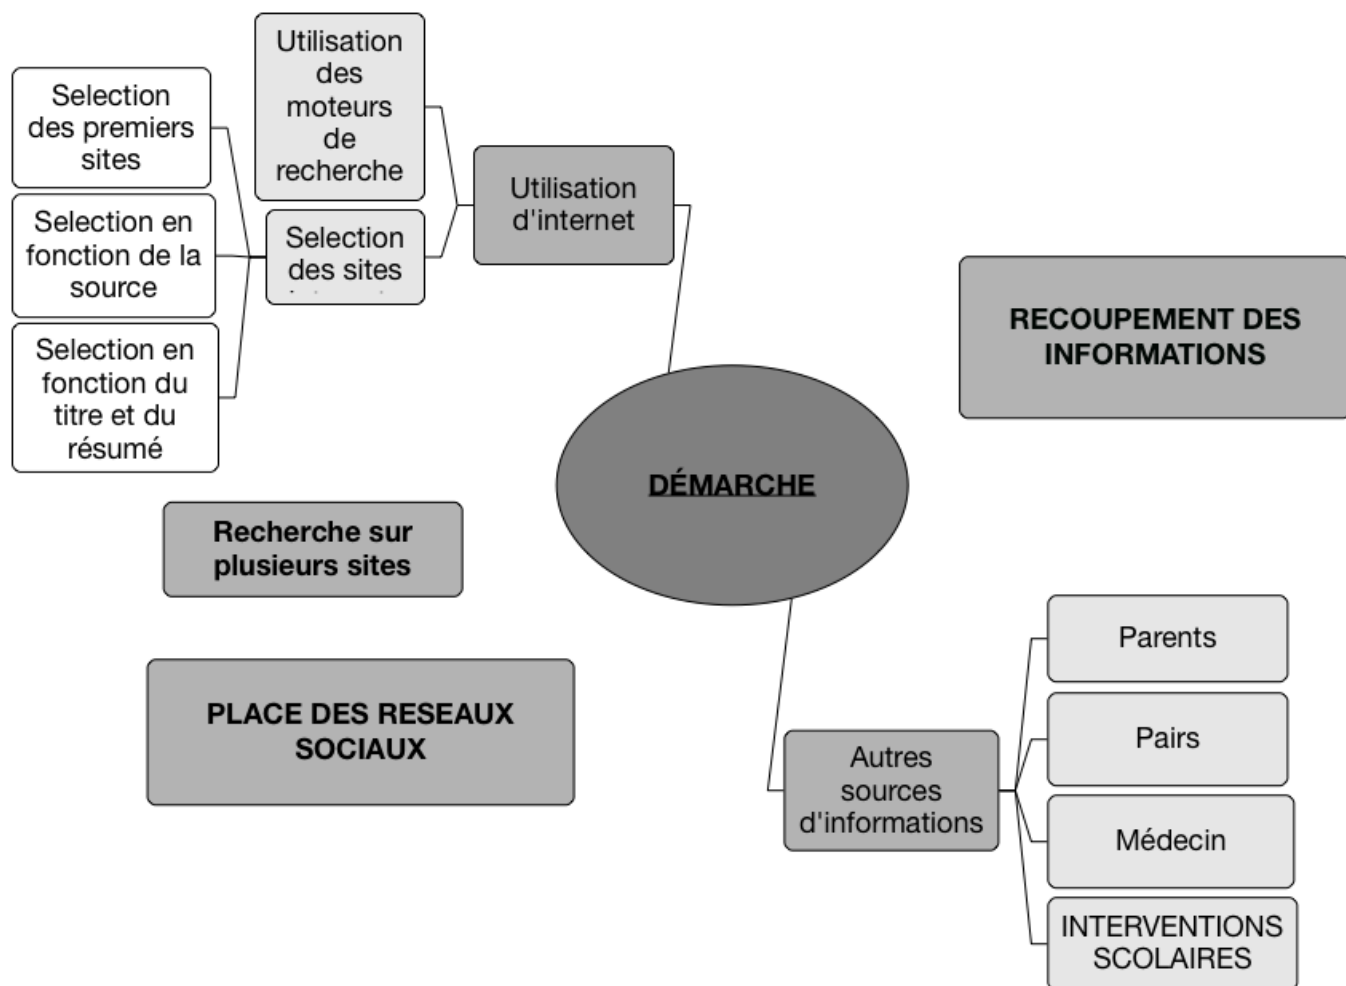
Utilisation des moteurs de recherche

Selection des premiers sites

Selection en fonction de la source

Selection en fonction du titre et du résumé

Selection des sites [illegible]

Utilisation d'internet

RECOUPEMENT DES INFORMATIONS

DÉMARCHE

Recherche sur plusieurs sites

PLACE DES RESEAUX SOCIAUX

Autres sources d'informations

Parents

Pairs

Médecin

INTERVENTIONS SCOLAIRES